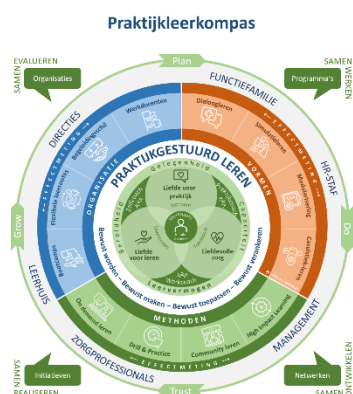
Praktijkleerkompas

SAMEN EVALUEREN

Organisaties

Plan

FUNCTIEFAMILIE

Programma's

SAMEN WERKEN

DIRECTIES

Werkdomeinen

Begeleidingsstijl

Flexibiliteitspool

Bouwstenen

ORGANISATIE

Dialoogleren

Simulatieleren

Werkplekleren

Casusleren

VORMEN

HR-STAF

PRAKTIJKGESTUURD LEREN

Gelegenheid

Capaciteit

Liefde voor praktijk

Liefde voor leren

Liefdevolle zorg

Leervermogen

Bewust worden – Bewust maken – Bewust toepassen – Bewust verankeren

Grow

Do

LEERHUIS

METHODEN

On demand leren

Drill & Practice

Community leren

High Impact Learning

MANAGEMENT

ZORGPROFESSIONALS

SAMEN REALISEREN

Inkla Leven

Trust

Netwerken

SAMEN ONTWIKKELEN